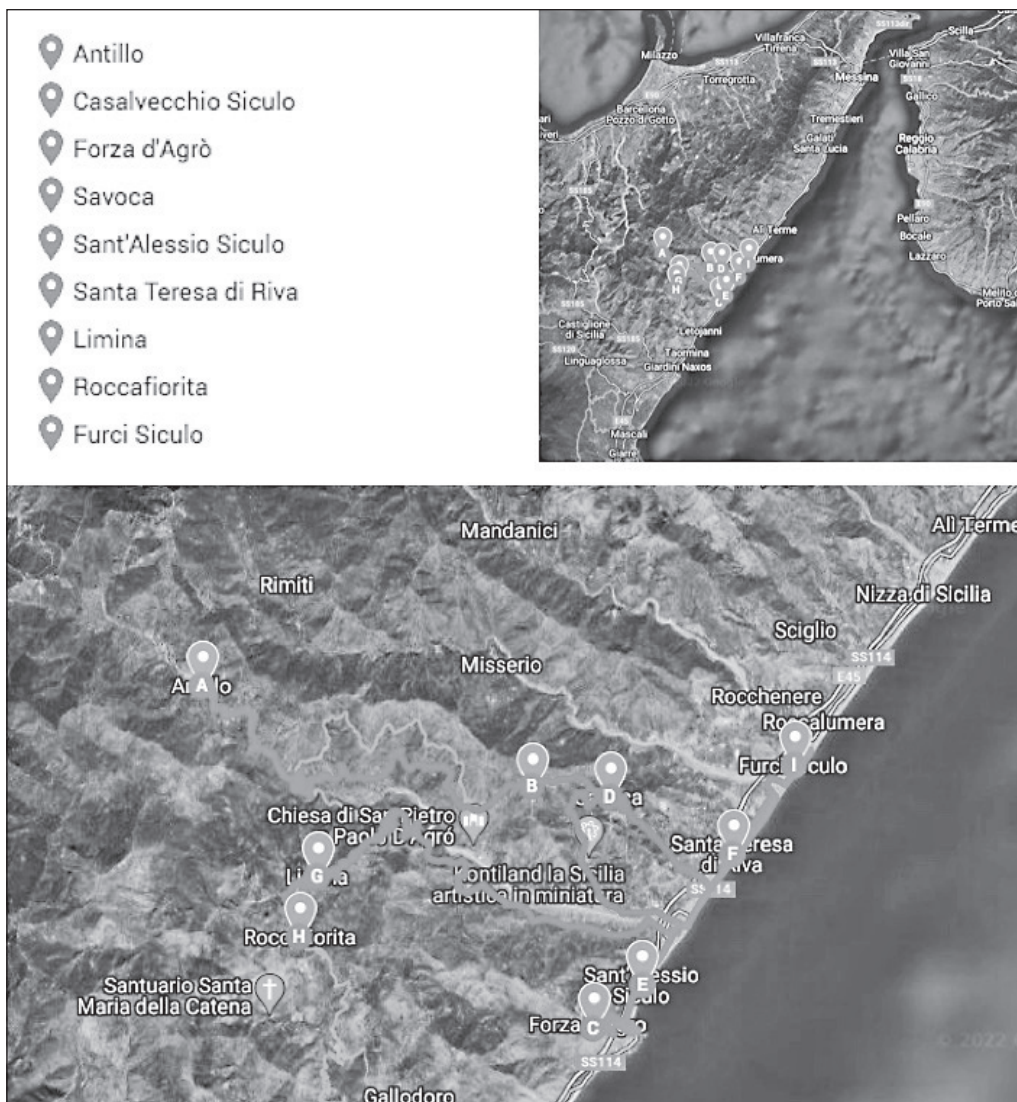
Antillo
Casalvecchio Siculo
Forza d'Agrò
Savoca
Sant'Alessio Siculo
Santa Teresa di Riva
Limina
Roccafiorita
Furci Siculo

Milazzo
Villafranca Tirrena
Torregrotta
Messina
Villa San Giovanni
Scilla
Barcellona Pozzo di Gotto
Gallico
Trémestieri
Galati Santa Lucia
Reggio Calabria
Alì Terme
Pellaro
Bocale
Lazzaro
A
B
D
F
H
L
Castiglione di Sicilia
Letojanni
Linguaglossa
Taormina
Giardini Naxos
Mascali
Giarre

Mandanici
Alì Terme
Rimiti
Nizza di Sicilia
Scigliо
SS114
E45
Misserio
A
An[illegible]lo
Rocchenere
Ro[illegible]calumera
B
D
I
Furc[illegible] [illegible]culo
Chiesa di San Pietro e Paolo D'Agrò
Sa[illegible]a
Santa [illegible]eresa di Riva
F
G
Li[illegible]a
Kontiland la Sicilia artistica in miniatura
SS114
H
Rocc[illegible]iorita
E
Sant'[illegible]lessio Siculo
Santuario Santa Maria della Catena
C
Forza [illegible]
SS114
Gallodoro
© 2022